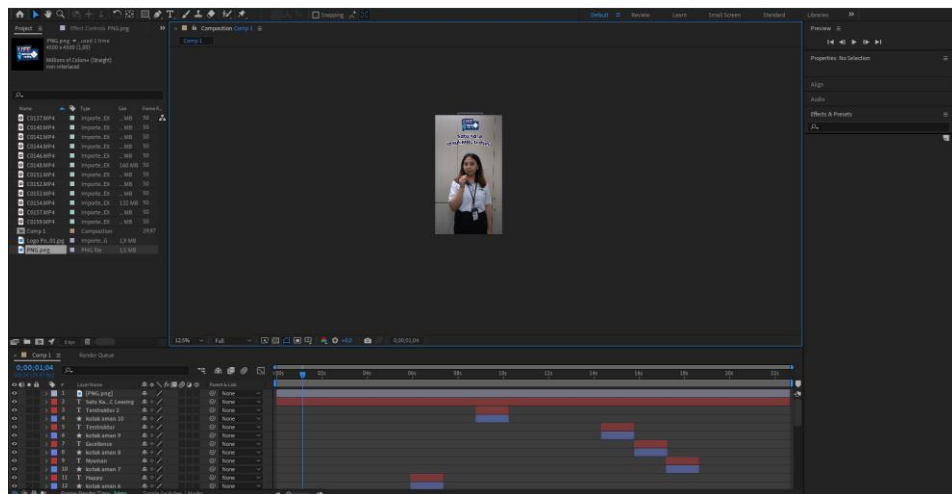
Snapping

Default  Review  Learn  Small Screen  Standard  Libraries

Project  Effect Controls PNG.png

Composition Comp 1

Comp 1

PNG.png ▼, used 1 time
4500 x 4500 (1,00)

Millions of Colors+ (Straight)
Non-Interlaced

| Name | Type | Size | Frame R... |
|---|---|---|---|
| C0137.MP4 | Importe...EX | ...MB | 50 |
| C0140.MP4 | Importe...EX | ...MB | 50 |
| C0142.MP4 | Importe...EX | ...MB | 50 |
| C0144.MP4 | Importe...EX | ...MB | 50 |
| C0146.MP4 | Importe...EX | ...MB | 50 |
| C0148.MP4 | Importe...EX | 160 MB | 50 |
| C0151.MP4 | Importe...EX | ...MB | 50 |
| C0152.MP4 | Importe...EX | ...MB | 50 |
| C0153.MP4 | Importe...EX | ...MB | 50 |
| C0154.MP4 | Importe...EX | 132 MB | 50 |
| C0157.MP4 | Importe...EX | ...MB | 50 |
| C0159.MP4 | Importe...EX | ...MB | 50 |
| Comp 1 | Composition | | 29,97 |
| Logo Fo...01.jpg | Importe...G | 1,9 MB | |
| PNG.png | PNG file | 1,5 MB | |

Satu Kata
untuk Anda Leasing

125%  Full  0;00;01;04

Comp 1  Render Queue

0;00;01;04

Layer Name  Parent & Link

| # | Layer Name | Parent |
|---|---|---|
| 1 | [PNG.png] | None |
| 2 | Satu Ka...C Leasing | None |
| 3 | Terstruktur 2 | None |
| 4 | kotak aman 10 | None |
| 5 | Terstruktur | None |
| 6 | kotak aman 9 | None |
| 7 | Excellence | None |
| 8 | kotak aman 8 | None |
| 9 | Nyaman | None |
| 10 | kotak aman 7 | None |
| 11 | Happy | None |
| 12 | kotak aman 6 | None |

0s 02s 04s 06s 08s 10s 12s 14s 16s 18s 20s 22s

Frame Render Time  Toggle Switches / Modes

Preview
Properties: No Selection
Align
Audio
Effects & Presets